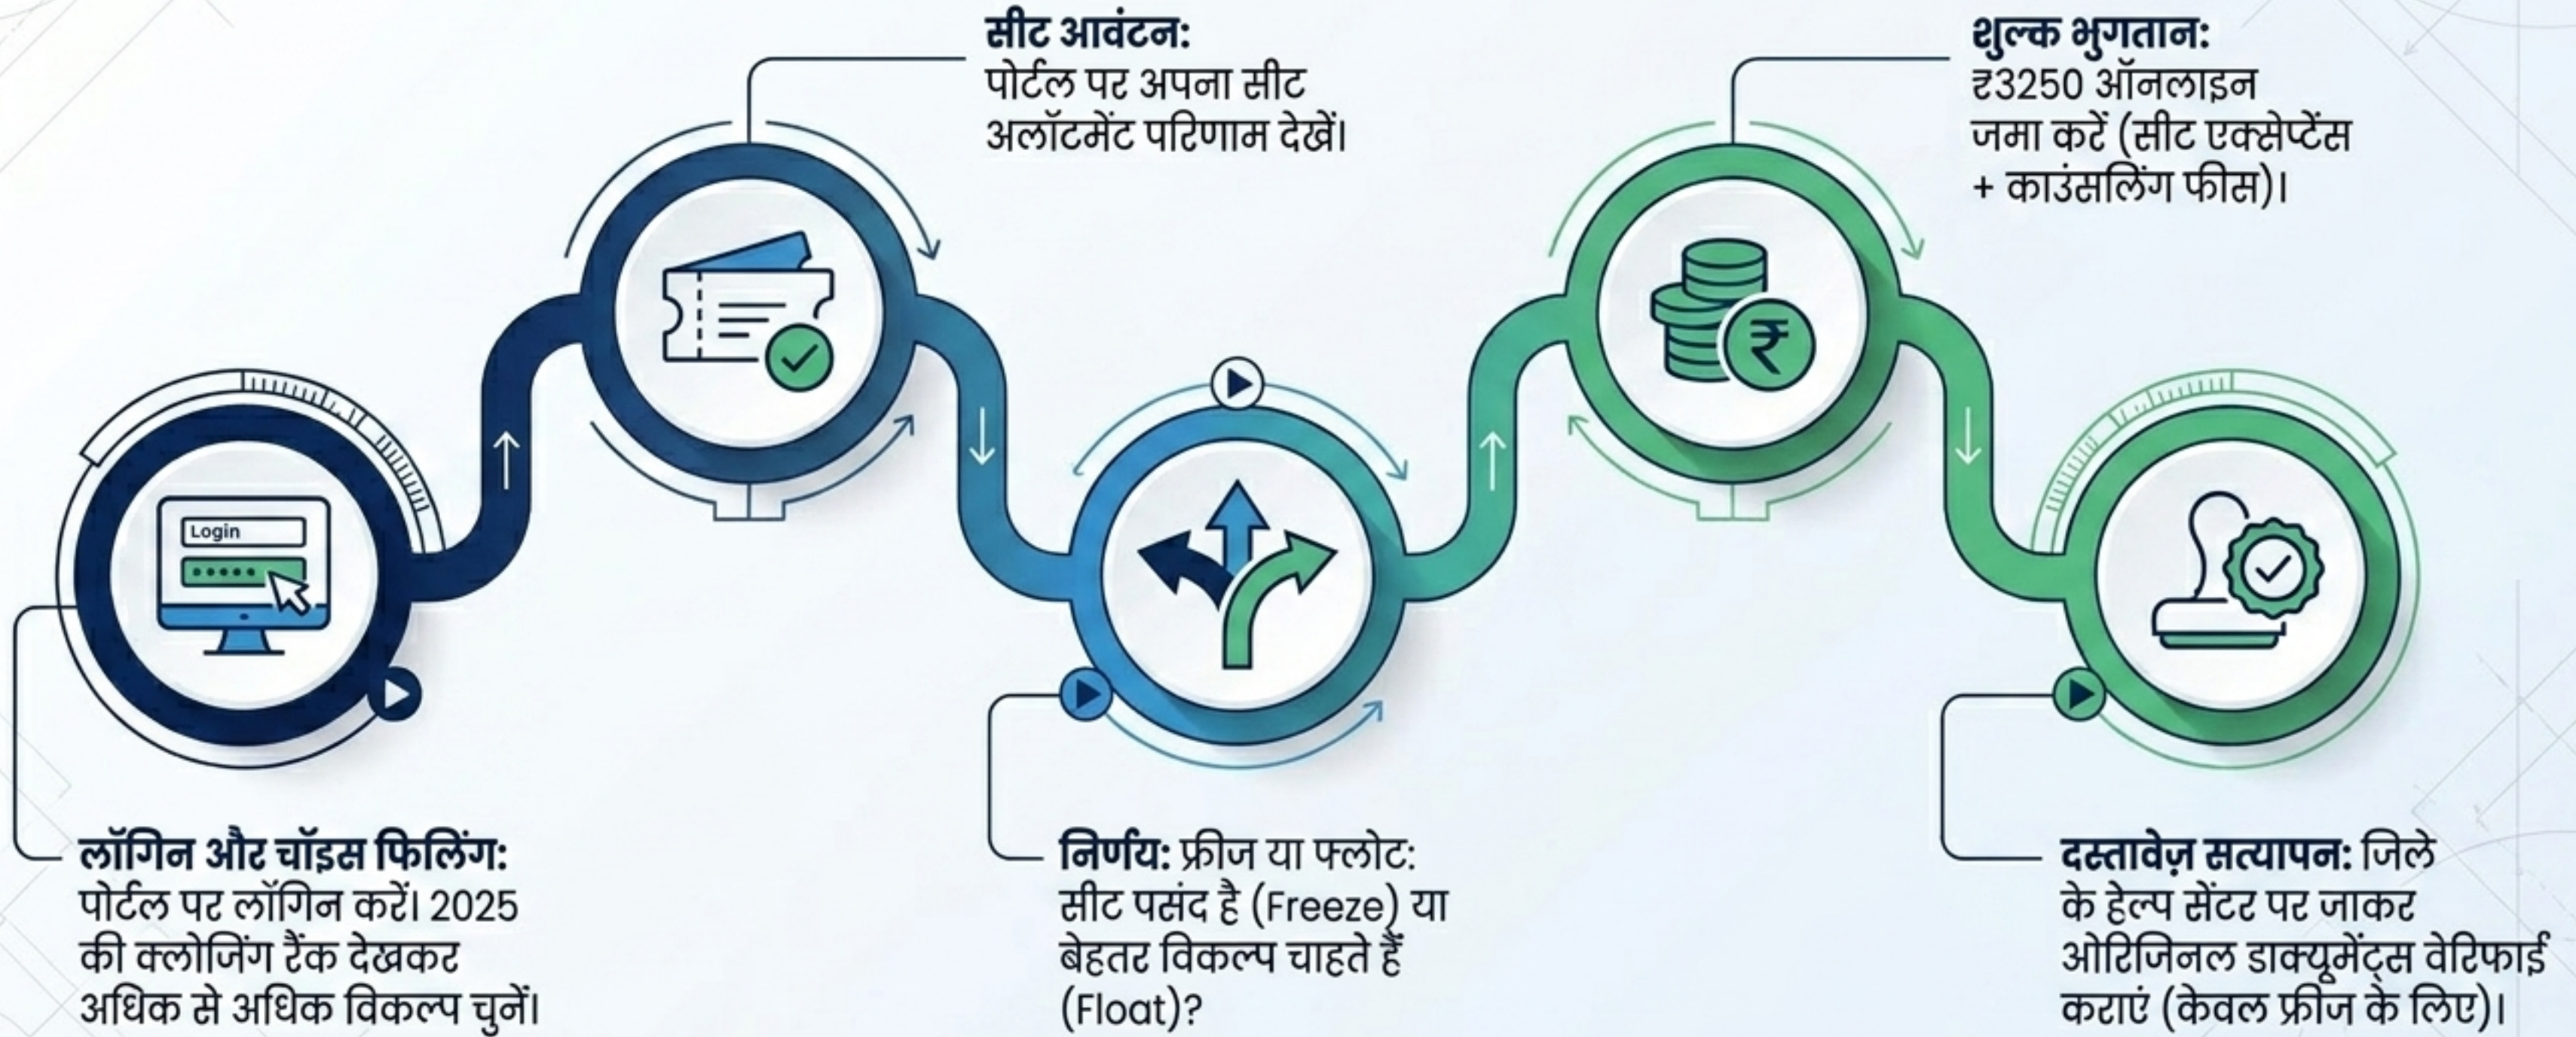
सीट आवंटन:
पोर्टल पर अपना सीट अलॉटमेंट परिणाम देखें।

शुल्क भुगतान:
₹3250 ऑनलाइन जमा करें (सीट एक्सेप्टेंस + काउंसलिंग फीस)।

Login

लॉगिन और चॉइस फिलिंग: पोर्टल पर लॉगिन करें। 2025 की क्लोजिंग रैंक देखकर अधिक से अधिक विकल्प चुनें।

निर्णय: फ्रीज या फ्लोट: सीट पसंद है (Freeze) या बेहतर विकल्प चाहते हैं (Float)?

दस्तावेज़ सत्यापन: जिले के हेल्प सेंटर पर जाकर ओरिजिनल डाक्यूमेंट्स वेरिफाई कराएं (केवल फ्रीज के लिए)।